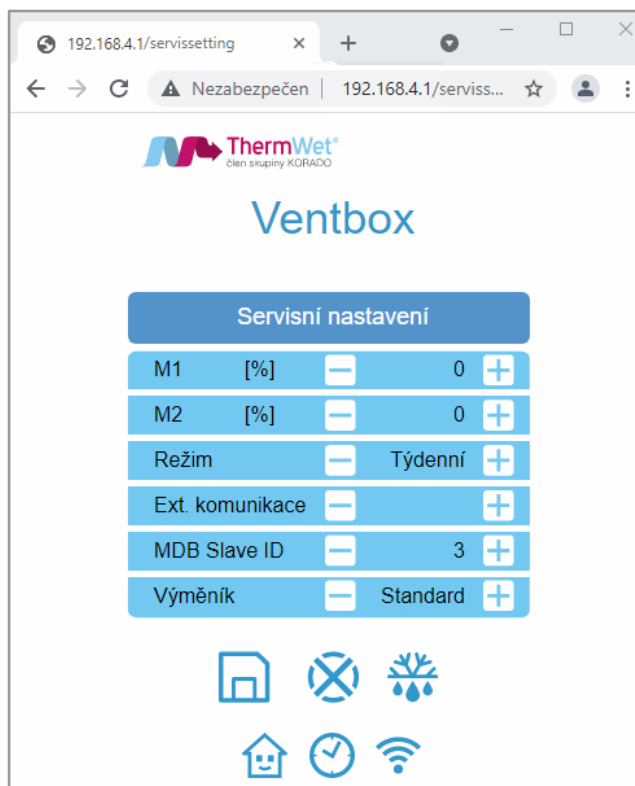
192.168.4.1/servissetting ×
+

Nezabezpečeno | 192.168.4.1/serviss...

ThermWet®
člen skupiny KORADO

Ventbox

Servisní nastavení

| | | | | |
|---|---|---|---|---|
| M1 | [%] | − | 0 | + |
| M2 | [%] | − | 0 | + |
| Režim | | − | Týdenní | + |
| Ext. komunikace | | − | | + |
| MDB Slave ID | | − | 3 | + |
| Výměník | | − | Standard | + |